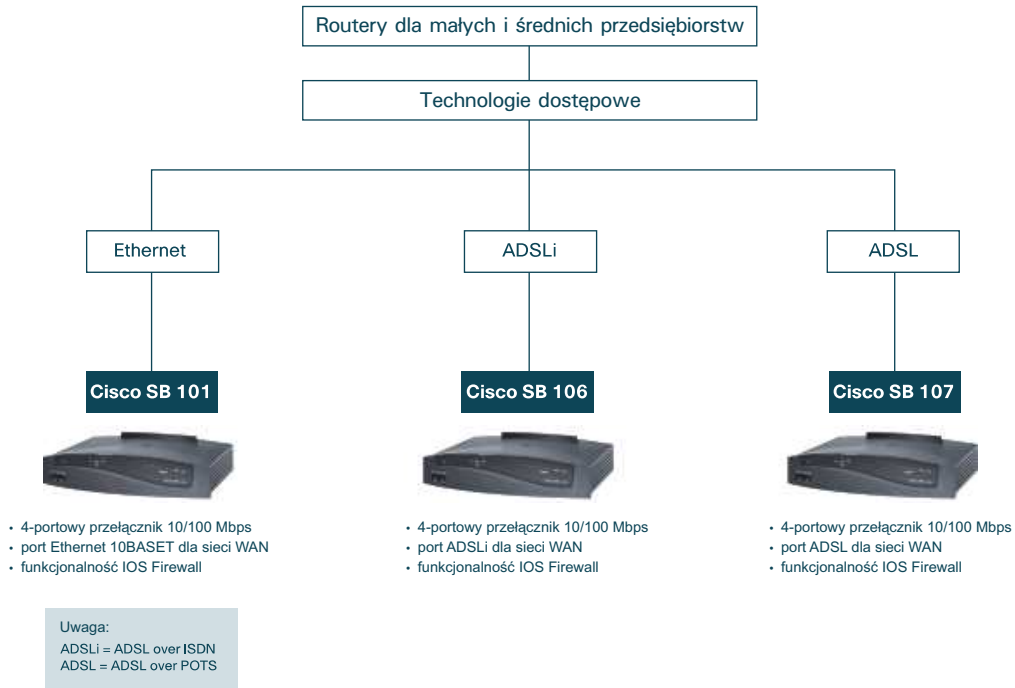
Routery dla małych i średnich przedsiębiorstw

Technologie dostępowe

Ethernet

ADSLi

ADSL

Cisco SB 101

Cisco SB 106

Cisco SB 107

- 4-portowy przełącznik 10/100 Mbps
- port Ethernet 10BASET dla sieci WAN
- funkcjonalność IOS Firewall

- 4-portowy przełącznik 10/100 Mbps
- port ADSLi dla sieci WAN
- funkcjonalność IOS Firewall

- 4-portowy przełącznik 10/100 Mbps
- port ADSL dla sieci WAN
- funkcjonalność IOS Firewall

Uwaga:
ADSLi = ADSL over ISDN
ADSL = ADSL over POTS